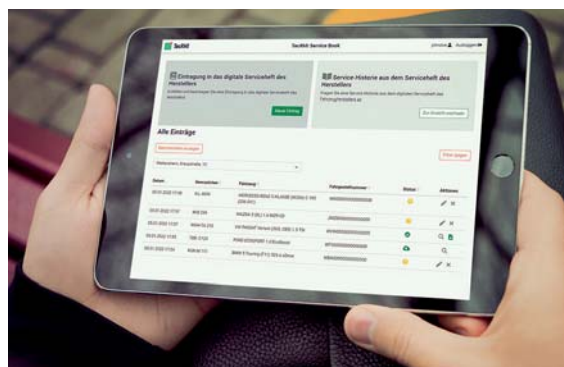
TecRMI

TecRMI Service Book

Eintragung in das digitale Serviceheft des Herstellers

Neuer Eintrag

Service-Historie aus dem Serviceheft des Herstellers

Alle Einträge

Filter zeigen

| Datum | Kennzeichen | Fahrzeug | Fahrgestellnummer | Status | Aktionen |
|---|---|---|---|---|---|
| 05.01.2022 17:08 | KL-8890 | MERCEDES-BENZ E-KLASSE | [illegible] | | |
| 05.01.2022 17:07 | | MAZDA 3 | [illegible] | | |
| 05.01.2022 17:07 | | VW PASSAT Variant | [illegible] | | |
| 05.01.2022 17:03 | | FORD ECOSPORT 1.0 EcoBoost | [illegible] | | |
| 05.01.2022 17:02 | | BMW 5 Touring | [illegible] | | |